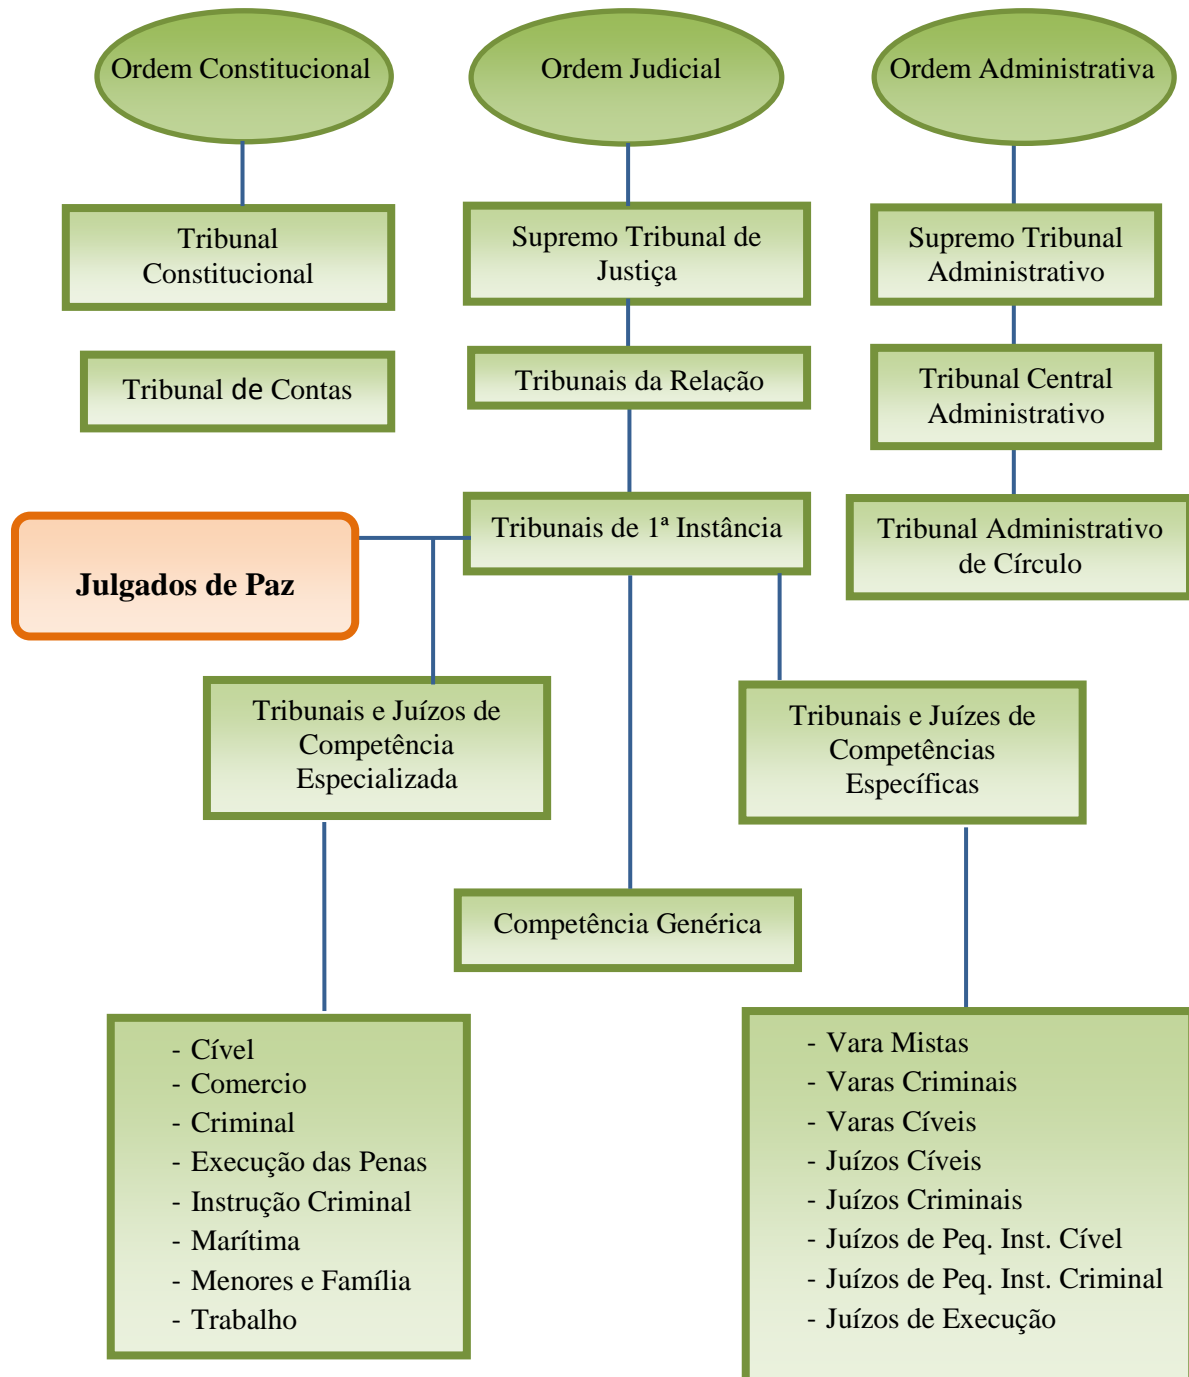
Ordem Constitucional

Ordem Judicial

Ordem Administrativa

Tribunal Constitucional

Supremo Tribunal de Justiça

Supremo Tribunal Administrativo

Tribunal de Contas

Tribunais da Relação

Tribunal Central Administrativo

Julgados de Paz

Tribunais de 1ª Instância

Tribunal Administrativo de Círculo

Tribunais e Juízos de Competência Especializada

Tribunais e Juízes de Competências Específicas

Competência Genérica

- Cível
- Comercio
- Criminal
- Execução das Penas
- Instrução Criminal
- Marítima
- Menores e Família
- Trabalho

- Vara Mistas
- Varas Criminais
- Varas Cíveis
- Juízos Cíveis
- Juízos Criminais
- Juízos de Peq. Inst. Cível
- Juízos de Peq. Inst. Criminal
- Juízos de Execução